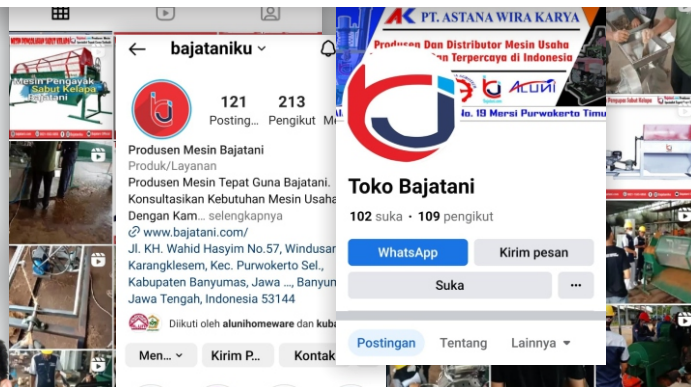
Mesin Pengayak Sabut Kelapa Bajatani

bajataniku

121 Posting...
213 Pengikut
Me...

Produsen Mesin Bajatani
Produk/Layanan
Produsen Mesin Tepat Guna Bajatani. Konsultasikan Kebutuhan Mesin Usaha Dengan Kam... selengkapnya
www.bajatani.com/
Jl. KH. Wahid Hasyim No.57, Windusar... Karangklesem, Kec. Purwokerto Sel., Kabupaten Banyumas, Jawa ..., Banyum... Jawa Tengah, Indonesia 53144

Diikuti oleh alunihomeware dan kuba...

Men... Kirim P... Kontak

PT. ASTANA WIRA KARYA
Produsen Dan Distributor Mesin Usaha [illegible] Terpercaya di Indonesia
ALUNI
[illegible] No. 19 Mersi Purwokerto Timur

Toko Bajatani
102 suka · 109 pengikut
WhatsApp
Kirim pesan
Suka
···
Postingan Tentang Lainnya

Pengayak Sabut Kelapa